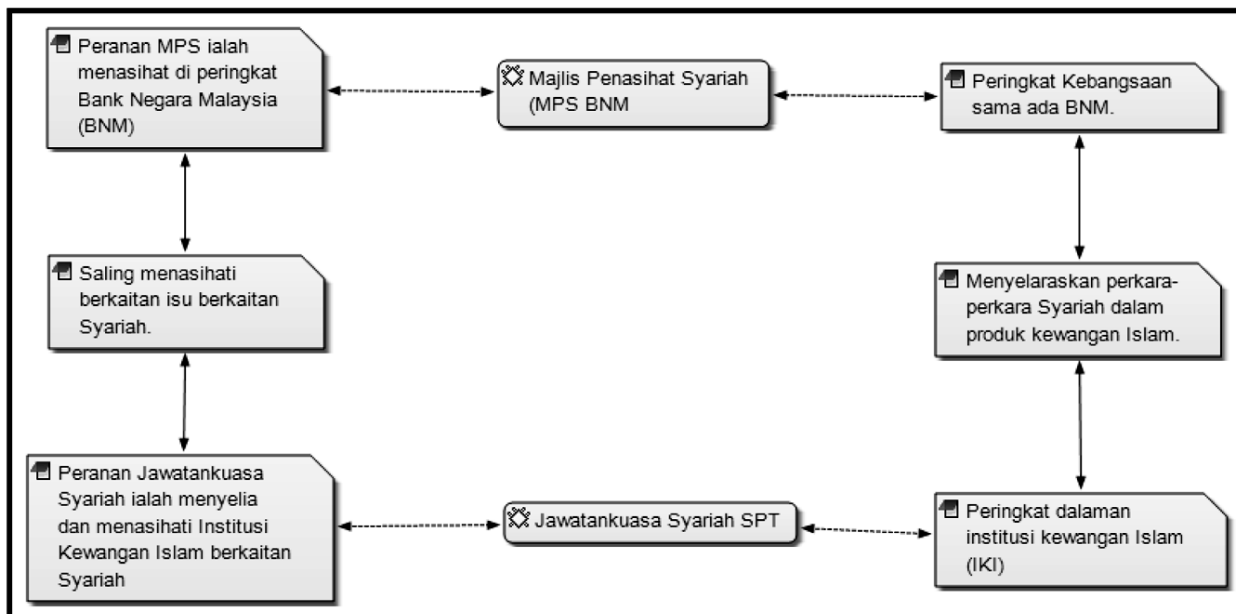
Peranan MPS ialah menasihat di peringkat Bank Negara Malaysia (BNM)

Majlis Penasihat Syariah (MPS BNM

Peringkat Kebangsaan sama ada BNM.

Saling menasihati berkaitan isu berkaitan Syariah.

Menyelaraskan perkara-perkara Syariah dalam produk kewangan Islam.

Peranan Jawatankuasa Syariah ialah menyelia dan menasihati Institusi Kewangan Islam berkaitan Syariah

Jawatankuasa Syariah SPT

Peringkat dalaman institusi kewangan Islam (IKI)